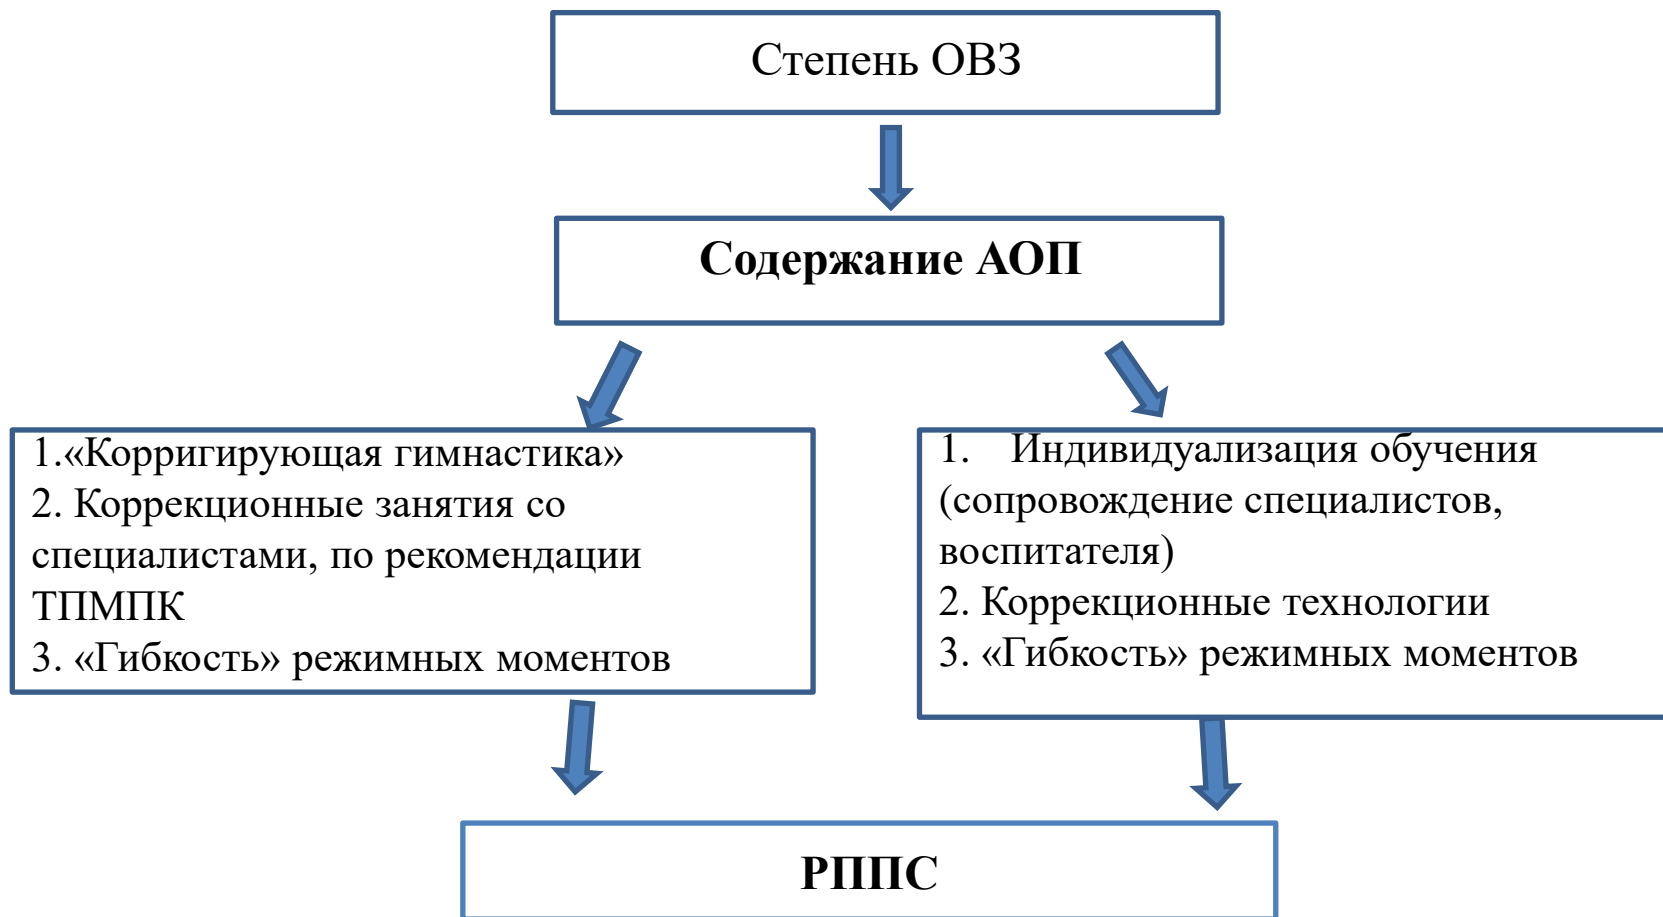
Степень ОВЗ

Содержание АОП

1.«Корригирующая гимнастика»
2. Коррекционные занятия со специалистами, по рекомендации ТПМПК
3. «Гибкость» режимных моментов

1. Индивидуализация обучения (сопровождение специалистов, воспитателя)
2. Коррекционные технологии
3. «Гибкость» режимных моментов

РППС